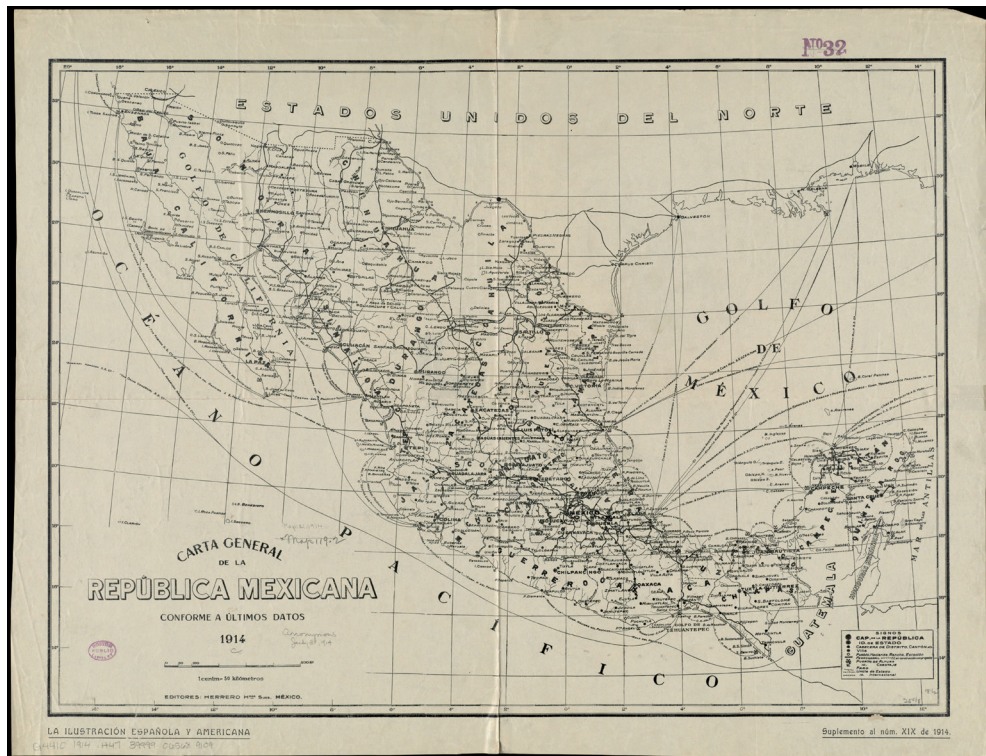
Nº32

ESTADOS UNIDOS DEL NORTE

OCÉANO PACIFICO

GOLFO DE MÉXICO

GOLFO DE CALIFORNIA

GUATEMALA

MAR DE LAS ANTILLAS

CARTA GENERAL DE LA REPÚBLICA MEXICANA

CONFORME A ÚLTIMOS DATOS

1914

1 centím = 50 kilómetros

EDITORES: HERRERO HNOS. SUCS. MÉXICO.

SIGNOS
CAP. DE LA REPÚBLICA
ID. DE ESTADO
CABECERA DE DISTRITO
VILLA
PUEBLO
PUERTO
FERROCARRIL
CAMINO
LÍMITE DE ESTADO
ID. INTERNACIONAL

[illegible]

LA ILUSTRACIÓN ESPAÑOLA Y AMERICANA

Suplemento al núm. XIX de 1914.

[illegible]